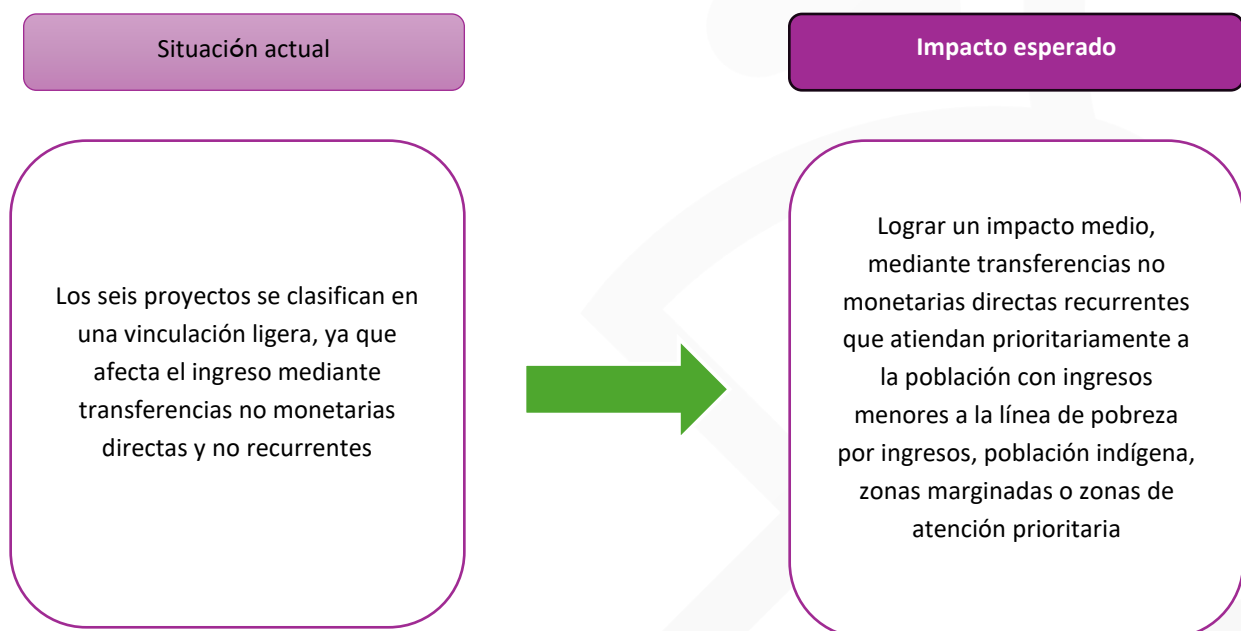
Situación actual

Los seis proyectos se clasifican en una vinculación ligera, ya que afecta el ingreso mediante transferencias no monetarias directas y no recurrentes

Impacto esperado

Lograr un impacto medio, mediante transferencias no monetarias directas recurrentes que atiendan prioritariamente a la población con ingresos menores a la línea de pobreza por ingresos, población indígena, zonas marginadas o zonas de atención prioritaria